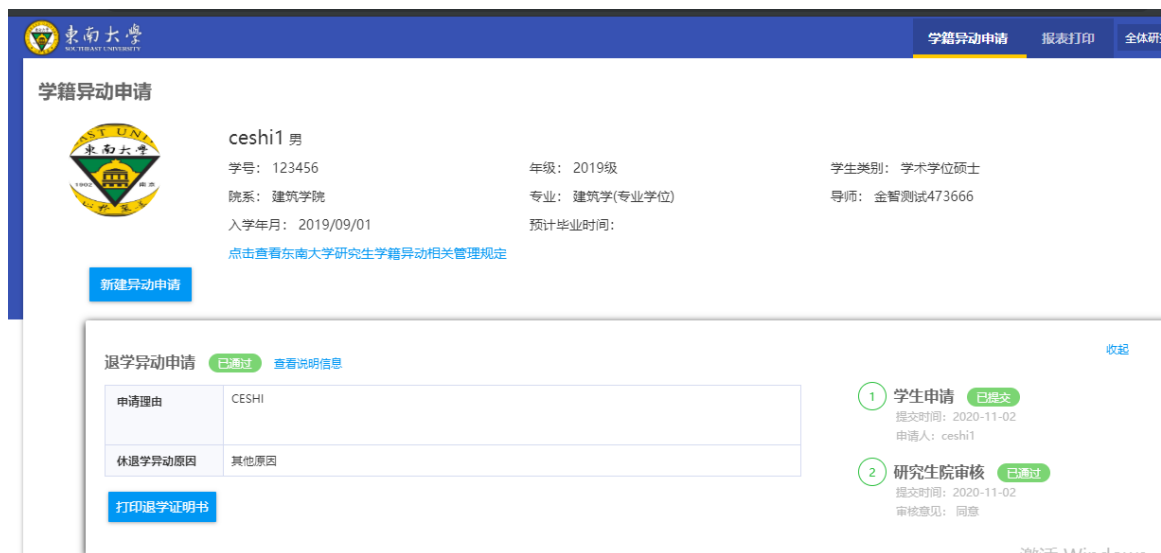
東南大學
SOUTHEAST UNIVERSITY

学籍异动申请 报表打印 全体研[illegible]

学籍异动申请

EAST UNI
東南大學
1902 南京

ceshi1 男

学号：123456
年级：2019级
学生类别：学术学位硕士
院系：建筑学院
专业：建筑学(专业学位)
导师：金智测试473666
入学年月：2019/09/01
预计毕业时间：

点击查看东南大学研究生学籍异动相关管理规定

新建异动申请

退学异动申请 已通过 查看说明信息

收起

| 申请理由 | CESHI |
|---|---|
| 休退学异动原因 | 其他原因 |

打印退学证明书

1 学生申请 已提交
提交时间：2020-11-02
申请人：ceshi1

2 研究生院审核 已通过
提交时间：2020-11-02
审核意见：同意

激活 Windows